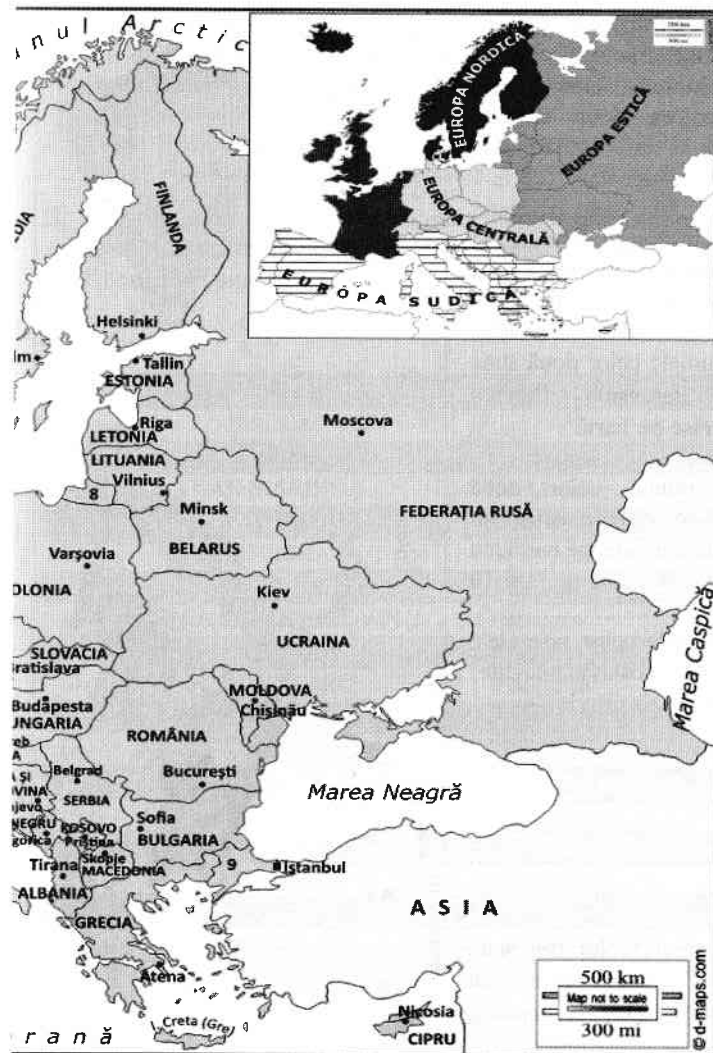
nul Arctic

EUROPA NORDICĂ
EUROPA ESTICĂ
EUROPA CENTRALĂ
EUROPA SUDICĂ

FINLANDA
Helsinki
Tallin
ESTONIA
Riga
LETONIA
LITUANIA
Vilnius
8
Moscova
Minsk
BELARUS
FEDERAȚIA RUSĂ
Varșovia
OLONIA
Kiev
UCRAINA
SLOVACIA
Bratislava
Budapesta
UNGARIA
MOLDOVA
Chișinău
ROMÂNIA
București
Marea Caspică
Marea Neagră
Belgrad
SERBIA
Sofia
KOSOVO
Priștina
BULGARIA
Skopje
MACEDONIA
Tirana
ALBANIA
9
Istanbul
GRECIA
ASIA
Atena
Creta (Gre)
Nicosia
CIPRU
rană
500 km
Map not to scale
300 mi
© d-maps.com